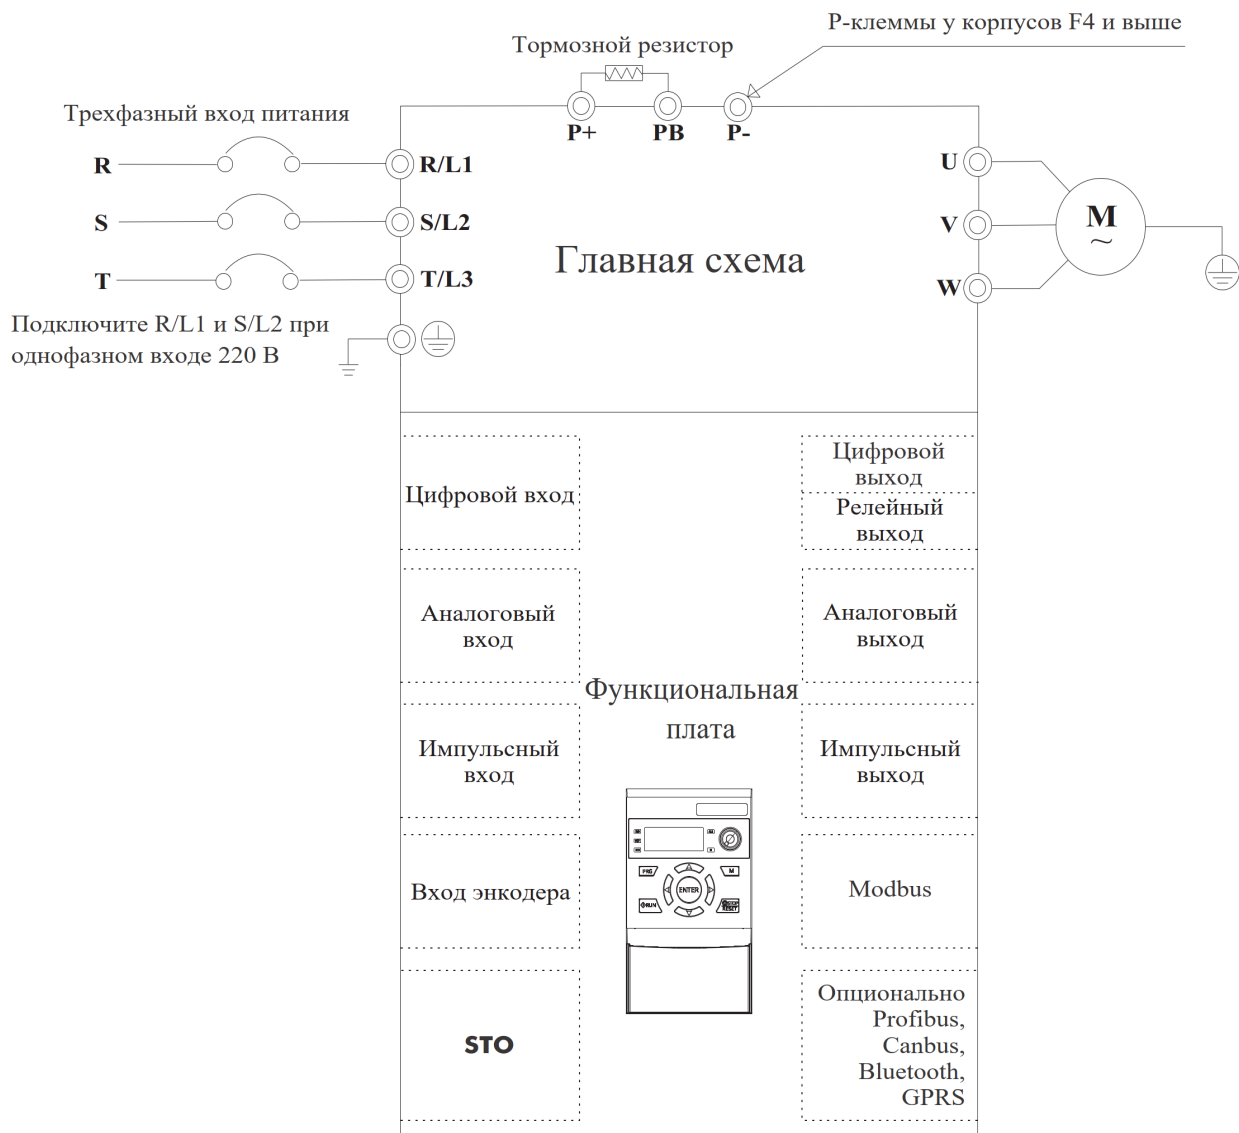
P-клеммы у корпусов F4 и выше

Тормозной резистор

P+ PB P-

Трехфазный вход питания

R

S

T

R/L1

S/L2

T/L3

Подключите R/L1 и S/L2 при однофазном входе 220 В

Главная схема

U

V

W

M
~

Цифровой вход

Аналоговый вход

Импульсный вход

Вход энкодера

STO

Функциональная плата

PRG

M

ENTER

RUN

STOP RESET

Цифровой выход

Релейный выход

Аналоговый выход

Импульсный выход

Modbus

Опционально Profibus, Canbus, Bluetooth, GPRS